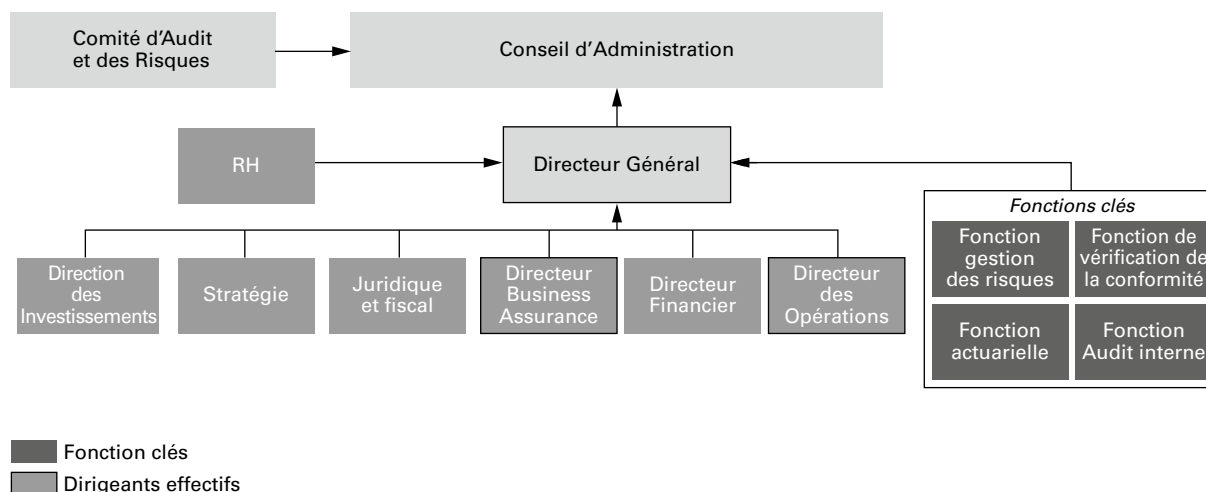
Comité d'Audit et des Risques

Conseil d'Administration

RH

Directeur Général

*Fonctions clés*

Fonction gestion des risques

Fonction de vérification de la conformité

Fonction actuarielle

Fonction Audit interne

Direction des Investissements

Stratégie

Juridique et fiscal

Directeur Business Assurance

Directeur Financier

Directeur des Opérations

Fonction clés

Dirigeants effectifs